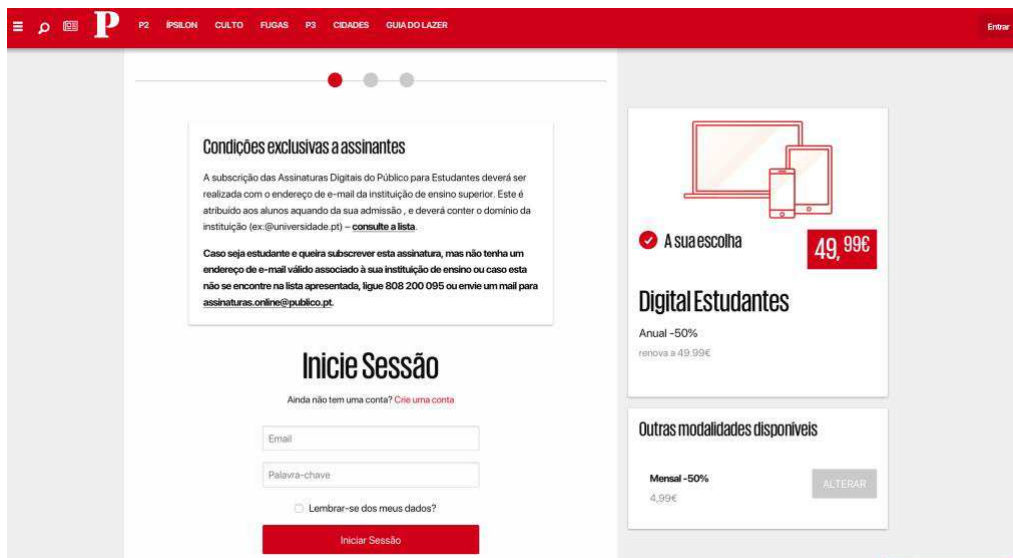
P P2 ÍPSILON CULTO FUGAS P3 CIDADES GUIA DO LAZER Entrar

Condições exclusivas a assinantes

A subscrição das Assinaturas Digitais do Público para Estudantes deverá ser realizada com o endereço de e-mail da instituição de ensino superior. Este é atribuído aos alunos aquando da sua admissão , e deverá conter o domínio da instituição (ex:@universidade.pt) – consulte a lista.

Caso seja estudante e queira subscrever esta assinatura, mas não tenha um endereço de e-mail válido associado à sua instituição de ensino ou caso esta não se encontre na lista apresentada, ligue 808 200 095 ou envie um mail para assinaturas.online@publico.pt.

Inicie Sessão

Ainda não tem uma conta? Crie uma conta

Email

Palavra-chave

Lembrar-se dos meus dados?

Iniciar Sessão

A sua escolha

49,99€

Digital Estudantes

Anual -50%

renova a 49.99€

Outras modalidades disponíveis

Mensal -50%

4,99€

ALTERAR